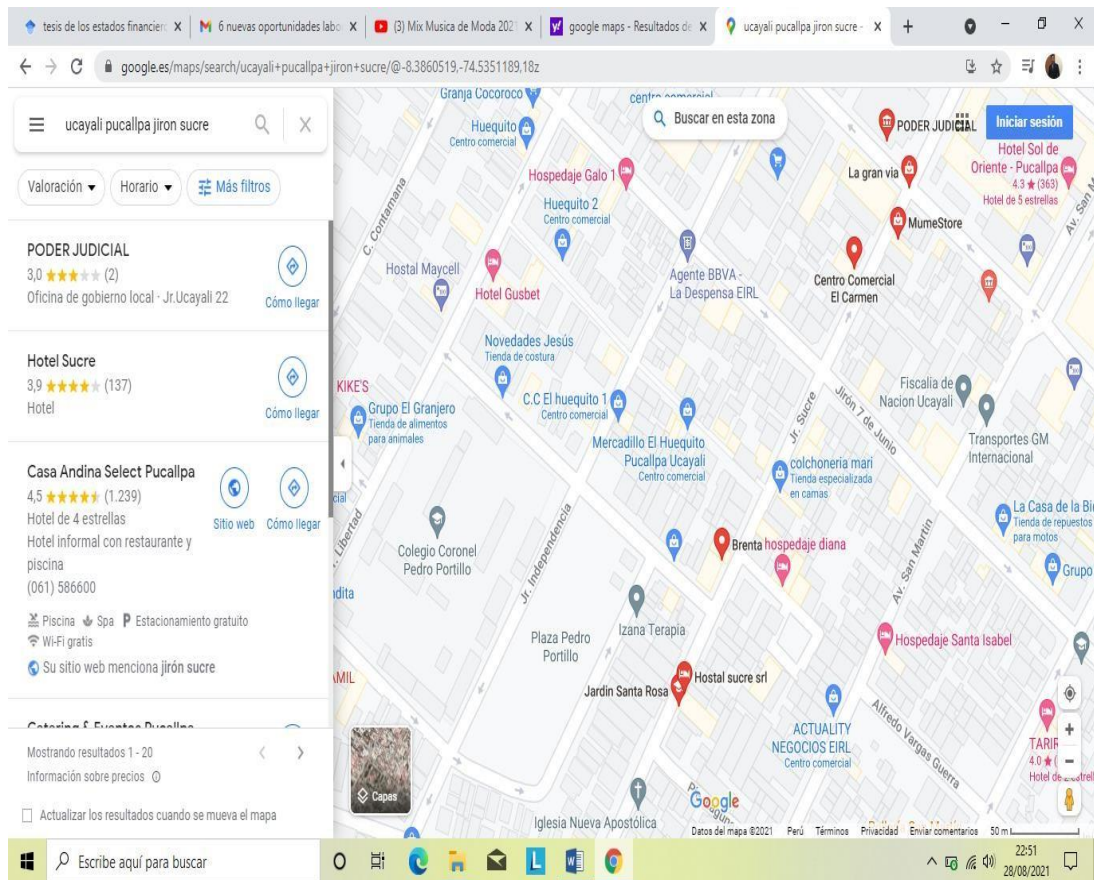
tesis de los estados financier X | 6 nuevas oportunidades labo X | (3) Mix Musica de Moda 202 X | google maps - Resultados de X | ucayali pucallpa jiron sucre - X | +

google.es/maps/search/ucayali+pucallpa+jiron+sucre/@-8.3860519,-74.5351189,18z

ucayali pucallpa jiron sucre

Valoración ▾ | Horario ▾ | Más filtros

PODER JUDICIAL
3,0 ★★★ (2)
Oficina de gobierno local · Jr.Ucayali 22
Cómo llegar

Hotel Sucre
3,9 ★★★★ (137)
Hotel
Cómo llegar

Casa Andina Select Pucallpa
4,5 ★★★★★ (1.239)
Hotel de 4 estrellas
Hotel informal con restaurante y piscina
(061) 586600
Sitio web | Cómo llegar
Piscina · Spa · Estacionamiento gratuito
Wi-Fi gratis
Su sitio web menciona jirón sucre

Mostrando resultados 1 - 20
Información sobre precios
Actualizar los resultados cuando se mueva el mapa

Buscar en esta zona
Iniciar sesión
Granja Cocoroco
centro comercial
Huequito Centro comercial
Hospedaje Galo 1
Huequito 2 Centro comercial
C. Contamana
Hostal Maycell
Hotel Gusbet
Agente BBVA - La Despensa EIRL
PODER JUDICIAL
La gran via
Hotel Sol de Oriente - Pucallpa 4.3 ★ (363) Hotel de 5 estrellas
MumeStore
Centro Comercial El Carmen
Av. San M
Novedades Jesús Tienda de costura
KIKE'S
Grupo El Granjero Tienda de alimentos para animales
C.C El huequito 1 Centro comercial
Mercadillo El Huequito Pucallpa Ucayali Centro comercial
Jr. Sucre
Jirón 7 de Junio
Fiscalia de Nacion Ucayali
Transportes GM Internacional
colchoneria mari Tienda especializada en camas
La Casa de la Bi Tienda de repuestos para motos
Libertad
Colegio Coronel Pedro Portillo
Jr. Independencia
Brenta hospedaje diana
Av. San Martin
Grupo
Izana Terapia
Plaza Pedro Portillo
Hospedaje Santa Isabel
Jardín Santa Rosa
Hostal sucre srl
ACTUALITY NEGOCIOS EIRL Centro comercial
Alfredo Vargas Guerra
TARIF 4.0 ★ Hotel de
Capas
Iglesia Nueva Apostólica
Google
Datos del mapa ©2021 Perú Términos Privacidad Enviar comentarios 50 m

Escribe aquí para buscar
22:51 28/08/2021